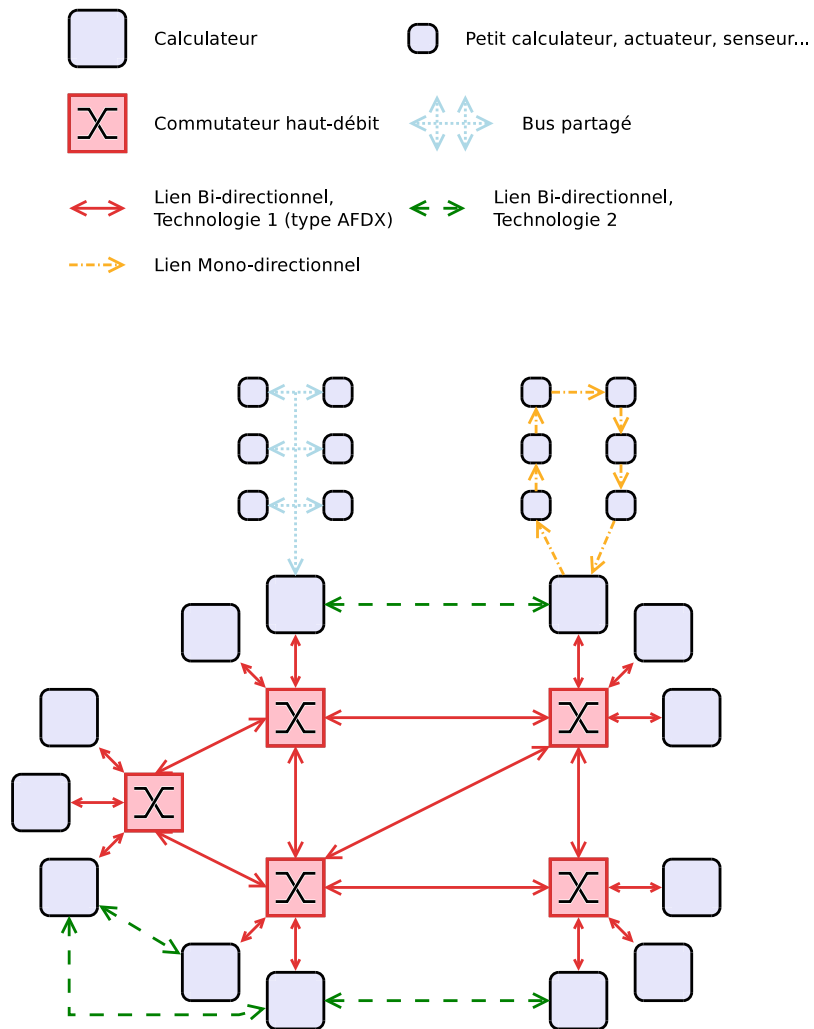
Calculateur

Petit calculateur, actuateur, senseur...

Commutateur haut-débit

Bus partagé

Lien Bi-directionnel, Technologie 1 (type AFDX)

Lien Bi-directionnel, Technologie 2

Lien Mono-directionnel